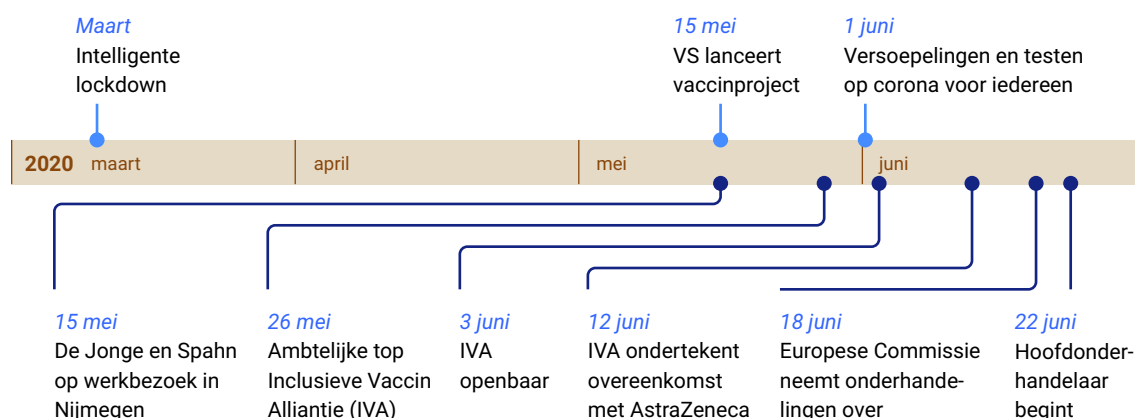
Maart
Intelligente lockdown

15 mei
VS lanceert vaccinproject

1 juni
Versoepelingen en testen op corona voor iedereen

2020 maart april mei juni

15 mei
De Jonge en Spahn op werkbezoek in Nijmegen

26 mei
Ambtelijke top Inclusieve Vaccin Alliantie (IVA)

3 juni
IVA openbaar

12 juni
IVA ondertekent overeenkomst met AstraZeneca

18 juni
Europese Commissie neemt onderhandelingen over

22 juni
Hoofdonderhandelaar begint